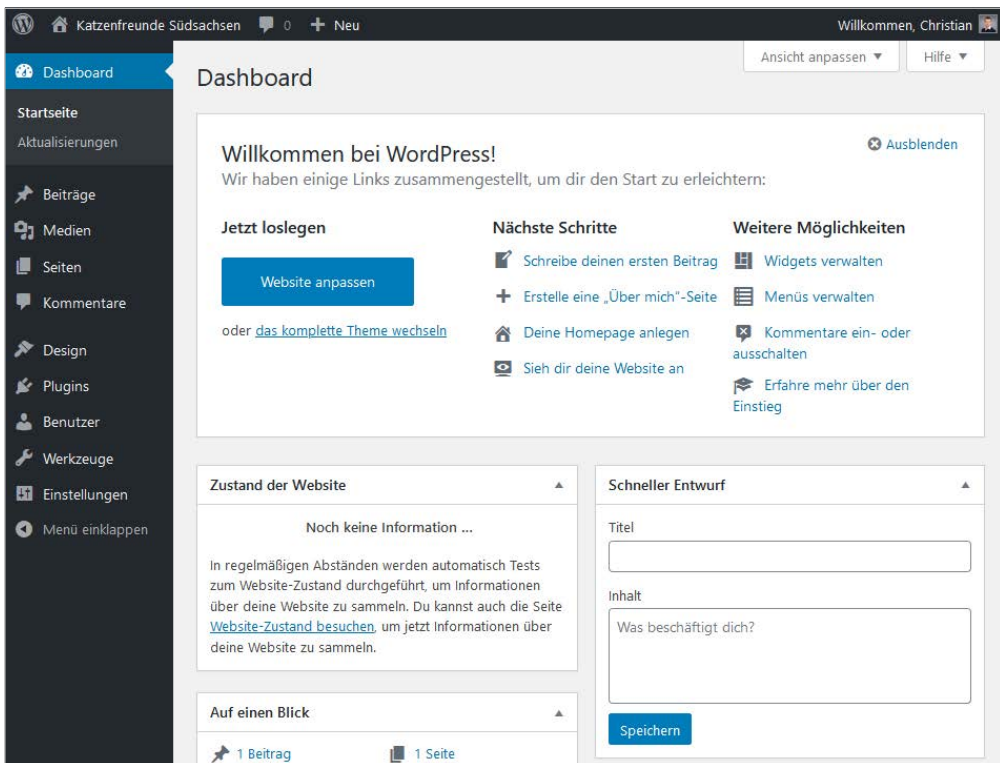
Katzenfreunde Südsachsen 0 + Neu

Willkommen, Christian

Dashboard

Startseite
Aktualisierungen

Beiträge
Medien
Seiten
Kommentare

Design
Plugins
Benutzer
Werkzeuge
Einstellungen
Menü einklappen

Ansicht anpassen ▼
Hilfe ▼

Dashboard

Ausblenden

Willkommen bei WordPress!
Wir haben einige Links zusammengestellt, um dir den Start zu erleichtern:

Jetzt loslegen

Website anpassen

oder das komplette Theme wechseln

Nächste Schritte

Schreibe deinen ersten Beitrag
Erstelle eine „Über mich"-Seite
Deine Homepage anlegen
Sieh dir deine Website an

Weitere Möglichkeiten

Widgets verwalten
Menüs verwalten
Kommentare ein- oder ausschalten
Erfahre mehr über den Einstieg

Zustand der Website

Noch keine Information ...

In regelmäßigen Abständen werden automatisch Tests zum Website-Zustand durchgeführt, um Informationen über deine Website zu sammeln. Du kannst auch die Seite Website-Zustand besuchen, um jetzt Informationen über deine Website zu sammeln.

Auf einen Blick

1 Beitrag
1 Seite

Schneller Entwurf

Titel

Inhalt

Was beschäftigt dich?

Speichern